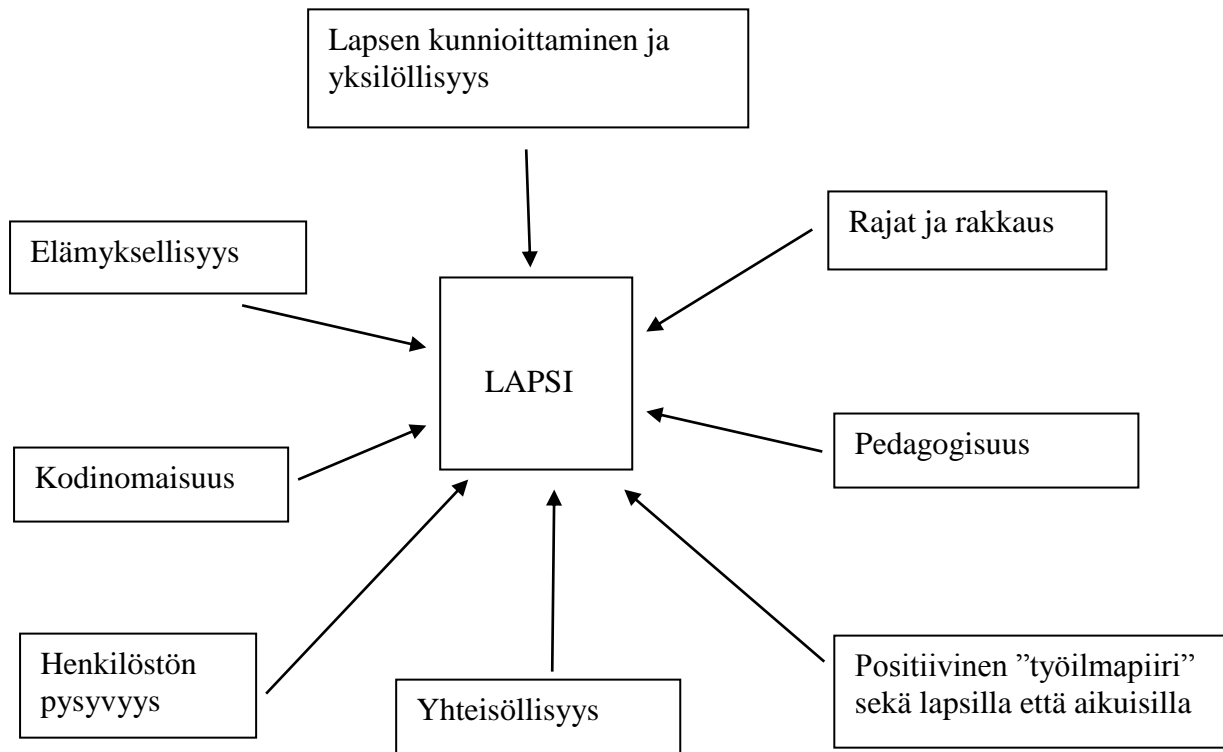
Lapsen kunnioittaminen ja yksilöllisyys

Elämyksellisyys

Rajat ja rakkaus

LAPSI

Kodinomaisuus

Pedagogisuus

Henkilöstön pysyvyys

Yhteisöllisyys

Positiivinen ”työilmapiiri” sekä lapsilla että aikuisilla